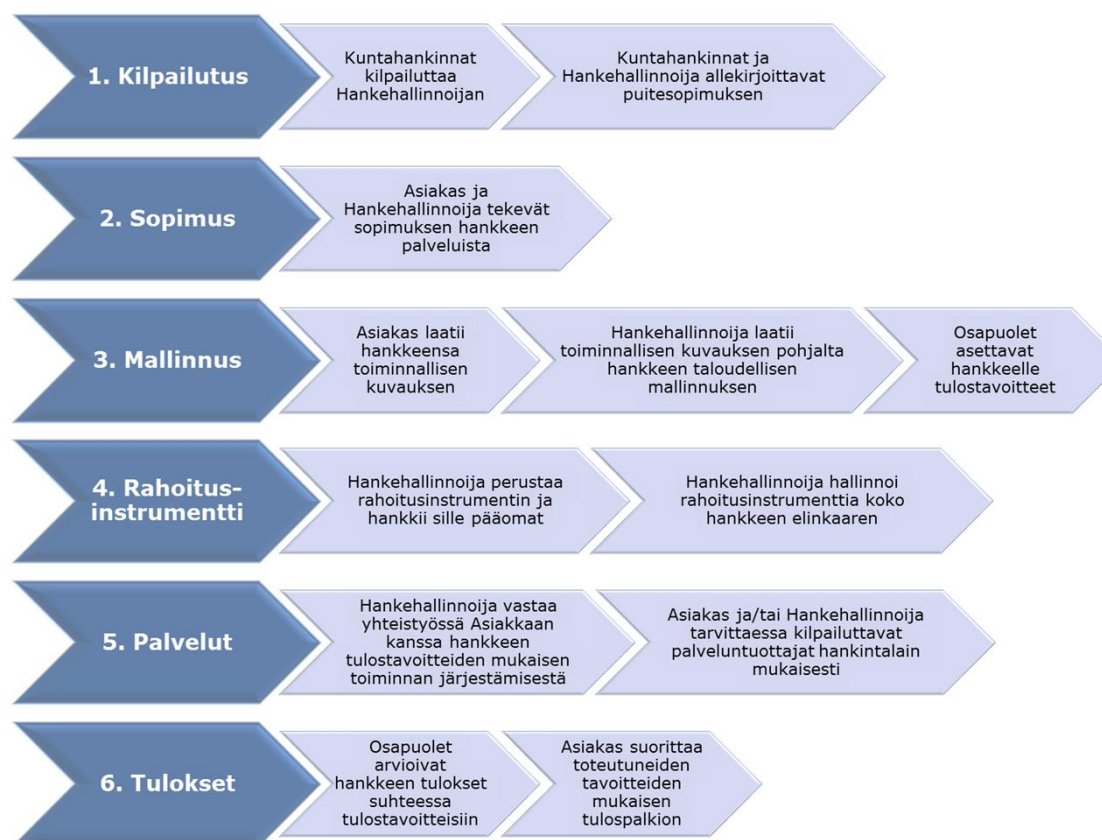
1. Kilpailutus

Kuntahankinnat kilpailuttaa Hankehallinnoijan

Kuntahankinnat ja Hankehallinnoija allekirjoittavat puitesopimuksen

2. Sopimus

Asiakas ja Hankehallinnoija tekevät sopimuksen hankkeen palveluista

3. Mallinnus

Asiakas laatii hankkeensa toiminnallisen kuvauksen

Hankehallinnoija laatii toiminnallisen kuvauksen pohjalta hankkeen taloudellisen mallinnuksen

Osapuolet asettavat hankkeelle tulostavoitteet

4. Rahoitus-instrumentti

Hankehallinnoija perustaa rahoitusinstrumentin ja hankkii sille pääomat

Hankehallinnoija hallinnoi rahoitusinstrumenttia koko hankkeen elinkaaren

5. Palvelut

Hankehallinnoija vastaa yhteistyössä Asiakkaan kanssa hankkeen tulostavoitteiden mukaisen toiminnan järjestämisestä

Asiakas ja/tai Hankehallinnoija tarvittaessa kilpailuttavat palveluntuottajat hankintalain mukaisesti

6. Tulokset

Osapuolet arvioivat hankkeen tulokset suhteessa tulostavoitteisiin

Asiakas suorittaa toteutuneiden tavoitteiden mukaisen tulospalkion